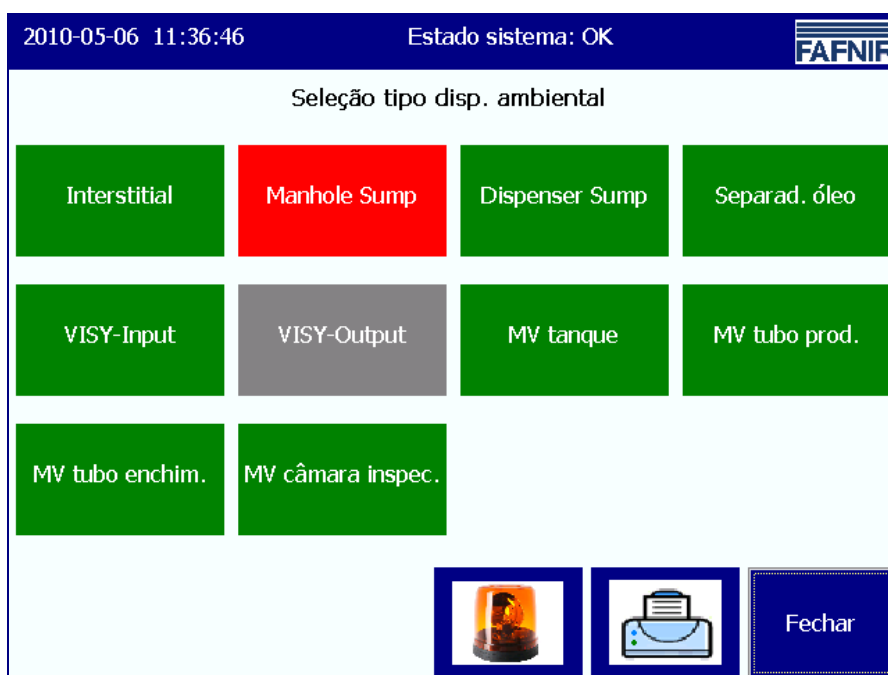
2010-05-06 11:36:46

Estado sistema: OK

FAFNIR

Seleção tipo disp. ambiental

Interstitial

Manhole Sump

Dispenser Sump

Separad. óleo

VISY-Input

VISY-Output

MV tanque

MV tubo prod.

MV tubo enchim.

MV câmara inspec.

Fechar